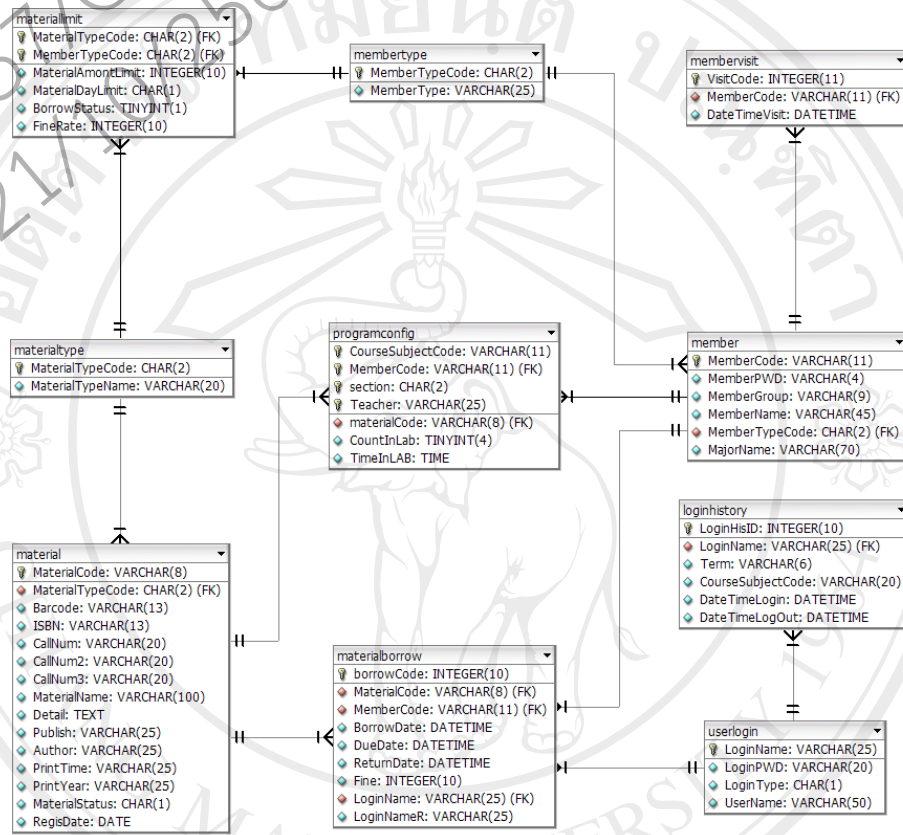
materiallimit
MaterialTypeCode: CHAR(2) (FK)
MemberTypeCode: CHAR(2) (FK)
MaterialAmontLimit: INTEGER(10)
MaterialDayLimit: CHAR(1)
BorrowStatus: TINYINT(1)
FineRate: INTEGER(10)

membertype
MemberTypeCode: CHAR(2)
MemberType: VARCHAR(25)

membervisit
VisitCode: INTEGER(11)
MemberCode: VARCHAR(11) (FK)
DateTimeVisit: DATETIME

materialtype
MaterialTypeCode: CHAR(2)
MaterialTypeName: VARCHAR(20)

programconfig
CourseSubjectCode: VARCHAR(11)
MemberCode: VARCHAR(11) (FK)
section: CHAR(2)
Teacher: VARCHAR(25)
materialCode: VARCHAR(8) (FK)
CountInLab: TINYINT(4)
TimeInLAB: TIME

member
MemberCode: VARCHAR(11)
MemberPWD: VARCHAR(4)
MemberGroup: VARCHAR(9)
MemberName: VARCHAR(45)
MemberTypeCode: CHAR(2) (FK)
MajorName: VARCHAR(70)

loginhistory
LoginHisID: INTEGER(10)
LoginName: VARCHAR(25) (FK)
Term: VARCHAR(6)
CourseSubjectCode: VARCHAR(20)
DateTimeLogin: DATETIME
DateTimeLogOut: DATETIME

material
MaterialCode: VARCHAR(8)
MaterialTypeCode: CHAR(2) (FK)
Barcode: VARCHAR(13)
ISBN: VARCHAR(13)
CallNum: VARCHAR(20)
CallNum2: VARCHAR(20)
CallNum3: VARCHAR(20)
MaterialName: VARCHAR(100)
Detail: TEXT
Publish: VARCHAR(25)
Author: VARCHAR(25)
PrintTime: VARCHAR(25)
PrintYear: VARCHAR(25)
MaterialStatus: CHAR(1)
RegisDate: DATE

materialborrow
borrowCode: INTEGER(10)
MaterialCode: VARCHAR(8) (FK)
MemberCode: VARCHAR(11) (FK)
BorrowDate: DATETIME
DueDate: DATETIME
ReturnDate: DATETIME
Fine: INTEGER(10)
LoginName: VARCHAR(25) (FK)
LoginNameR: VARCHAR(25)

userlogin
LoginName: VARCHAR(25)
LoginPWD: VARCHAR(20)
LoginType: CHAR(1)
UserName: VARCHAR(50)